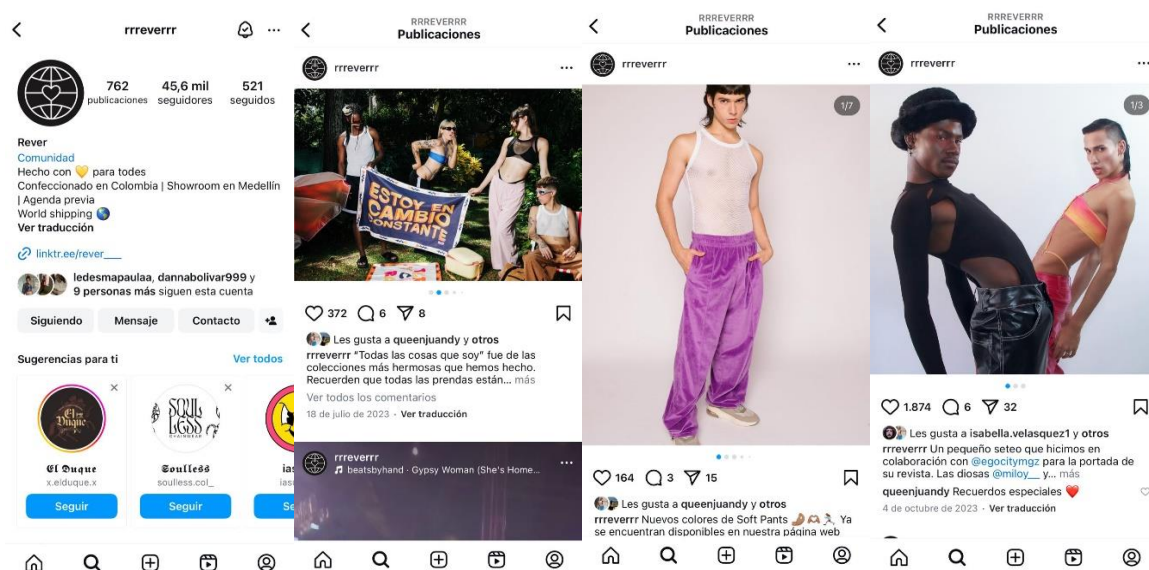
rrreverrr

762 publicaciones
45,6 mil seguidores
521 seguidos

Rever
Comunidad
Hecho con 💛 para todes
Confeccionado en Colombia | Showroom en Medellín | Agenda previa
World shipping 🌎
Ver traducción

linktr.ee/rever___

ledesmapaulaa, dannabolivar999 y 9 personas más siguen esta cuenta

Siguiendo
Mensaje
Contacto

Sugerencias para ti
Ver todos

El Duque
x.elduque.x
Seguir

Soulless
soulless.col_
Seguir

ias
ias
Se

RRREVERRR
Publicaciones

rrreverrr

ESTOY EN CAMBIO CONSTANTE

372 6 8

Les gusta a queenjuandy y otros
rrreverrr "Todas las cosas que soy" fue de las colecciones más hermosas que hemos hecho. Recuerden que todas las prendas están... más
Ver todos los comentarios
18 de julio de 2023 · Ver traducción

rrreverrr
beatsbyhand · Gypsy Woman (She's Home...

RRREVERRR
Publicaciones

rrreverrr

1/7

164 3 15

Les gusta a queenjuandy y otros
rrreverrr Nuevos colores de Soft Pants 🤌🫶🏃 Ya se encuentran disponibles en nuestra página web

RRREVERRR
Publicaciones

rrreverrr

1/3

1.874 6 32

Les gusta a isabella.velasquez1 y otros
rrreverrr Un pequeño seteo que hicimos en colaboración con @egocitymgz para la portada de su revista. Las diosas @miloy__ y... más
queenjuandy Recuerdos especiales ❤️
4 de octubre de 2023 · Ver traducción